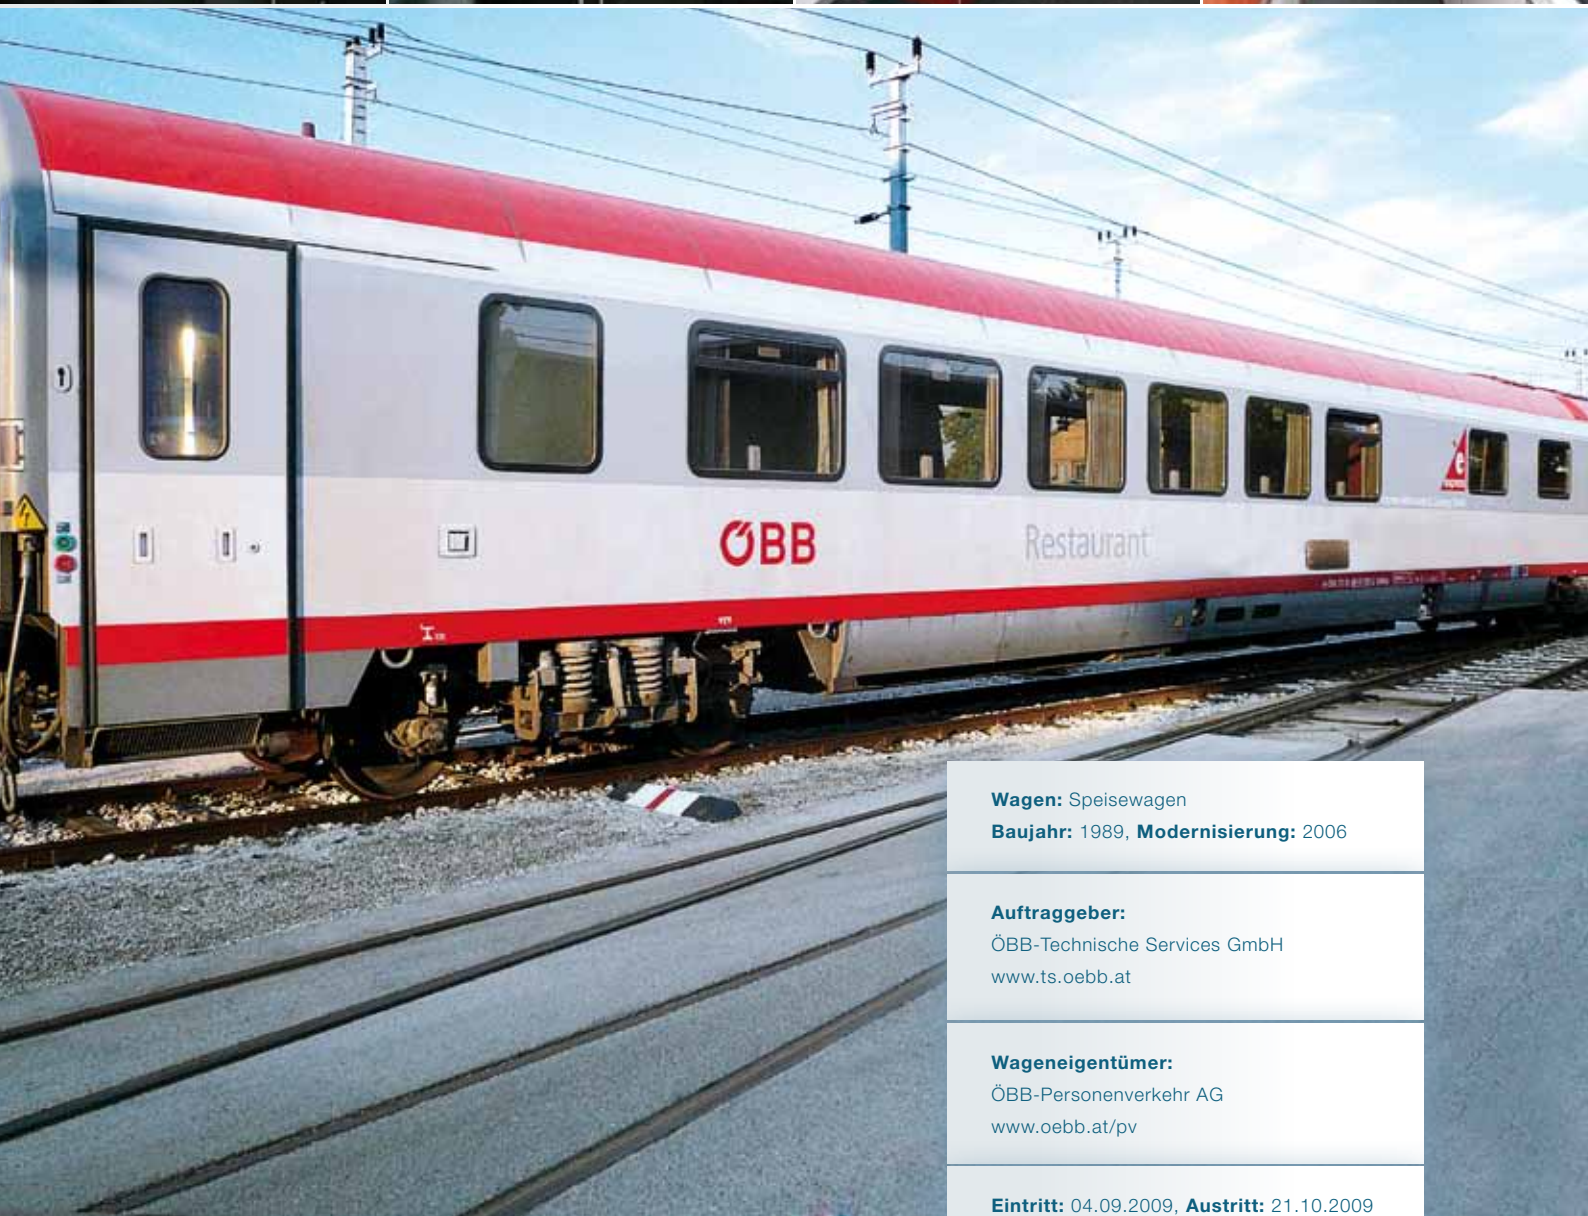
ÖBB

Restaurant

**Wagen:** Speisewagen
**Baujahr:** 1989, **Modernisierung:** 2006

**Auftraggeber:**
ÖBB-Technische Services GmbH
www.ts.oebb.at

**Wageneigentümer:**
ÖBB-Personenverkehr AG
www.oebb.at/pv

**Eintritt:** 04.09.2009, **Austritt:** 21.10.2009